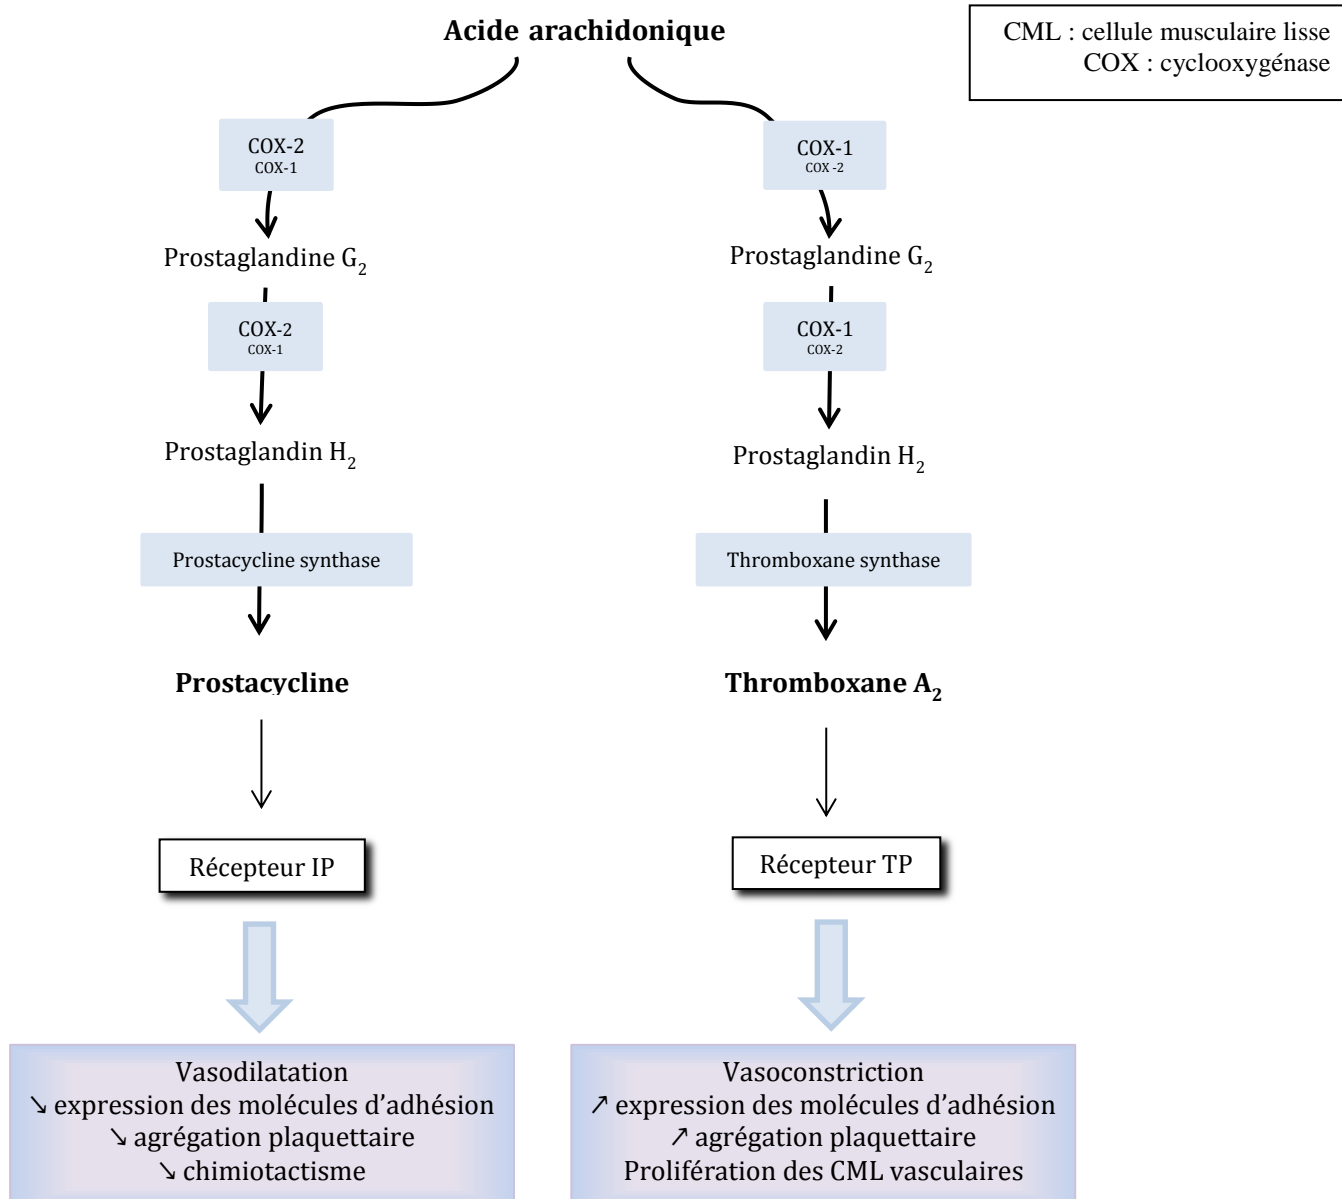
Acide arachidonique

CML : cellule musculaire lisse
COX : cyclooxygénase

COX-2
COX-1

Prostaglandine $G_2$

COX-2
COX-1

Prostaglandin $H_2$

Prostacycline synthase

Prostacycline

Récepteur IP

Vasodilatation
↘ expression des molécules d’adhésion
↘ agrégation plaquettaire
↘ chimiotactisme

COX-1
COX -2

Prostaglandine $G_2$

COX-1
COX-2

Prostaglandin $H_2$

Thromboxane synthase

Thromboxane $A_2$

Récepteur TP

Vasoconstriction
↗ expression des molécules d’adhésion
↗ agrégation plaquettaire
Prolifération des CML vasculaires